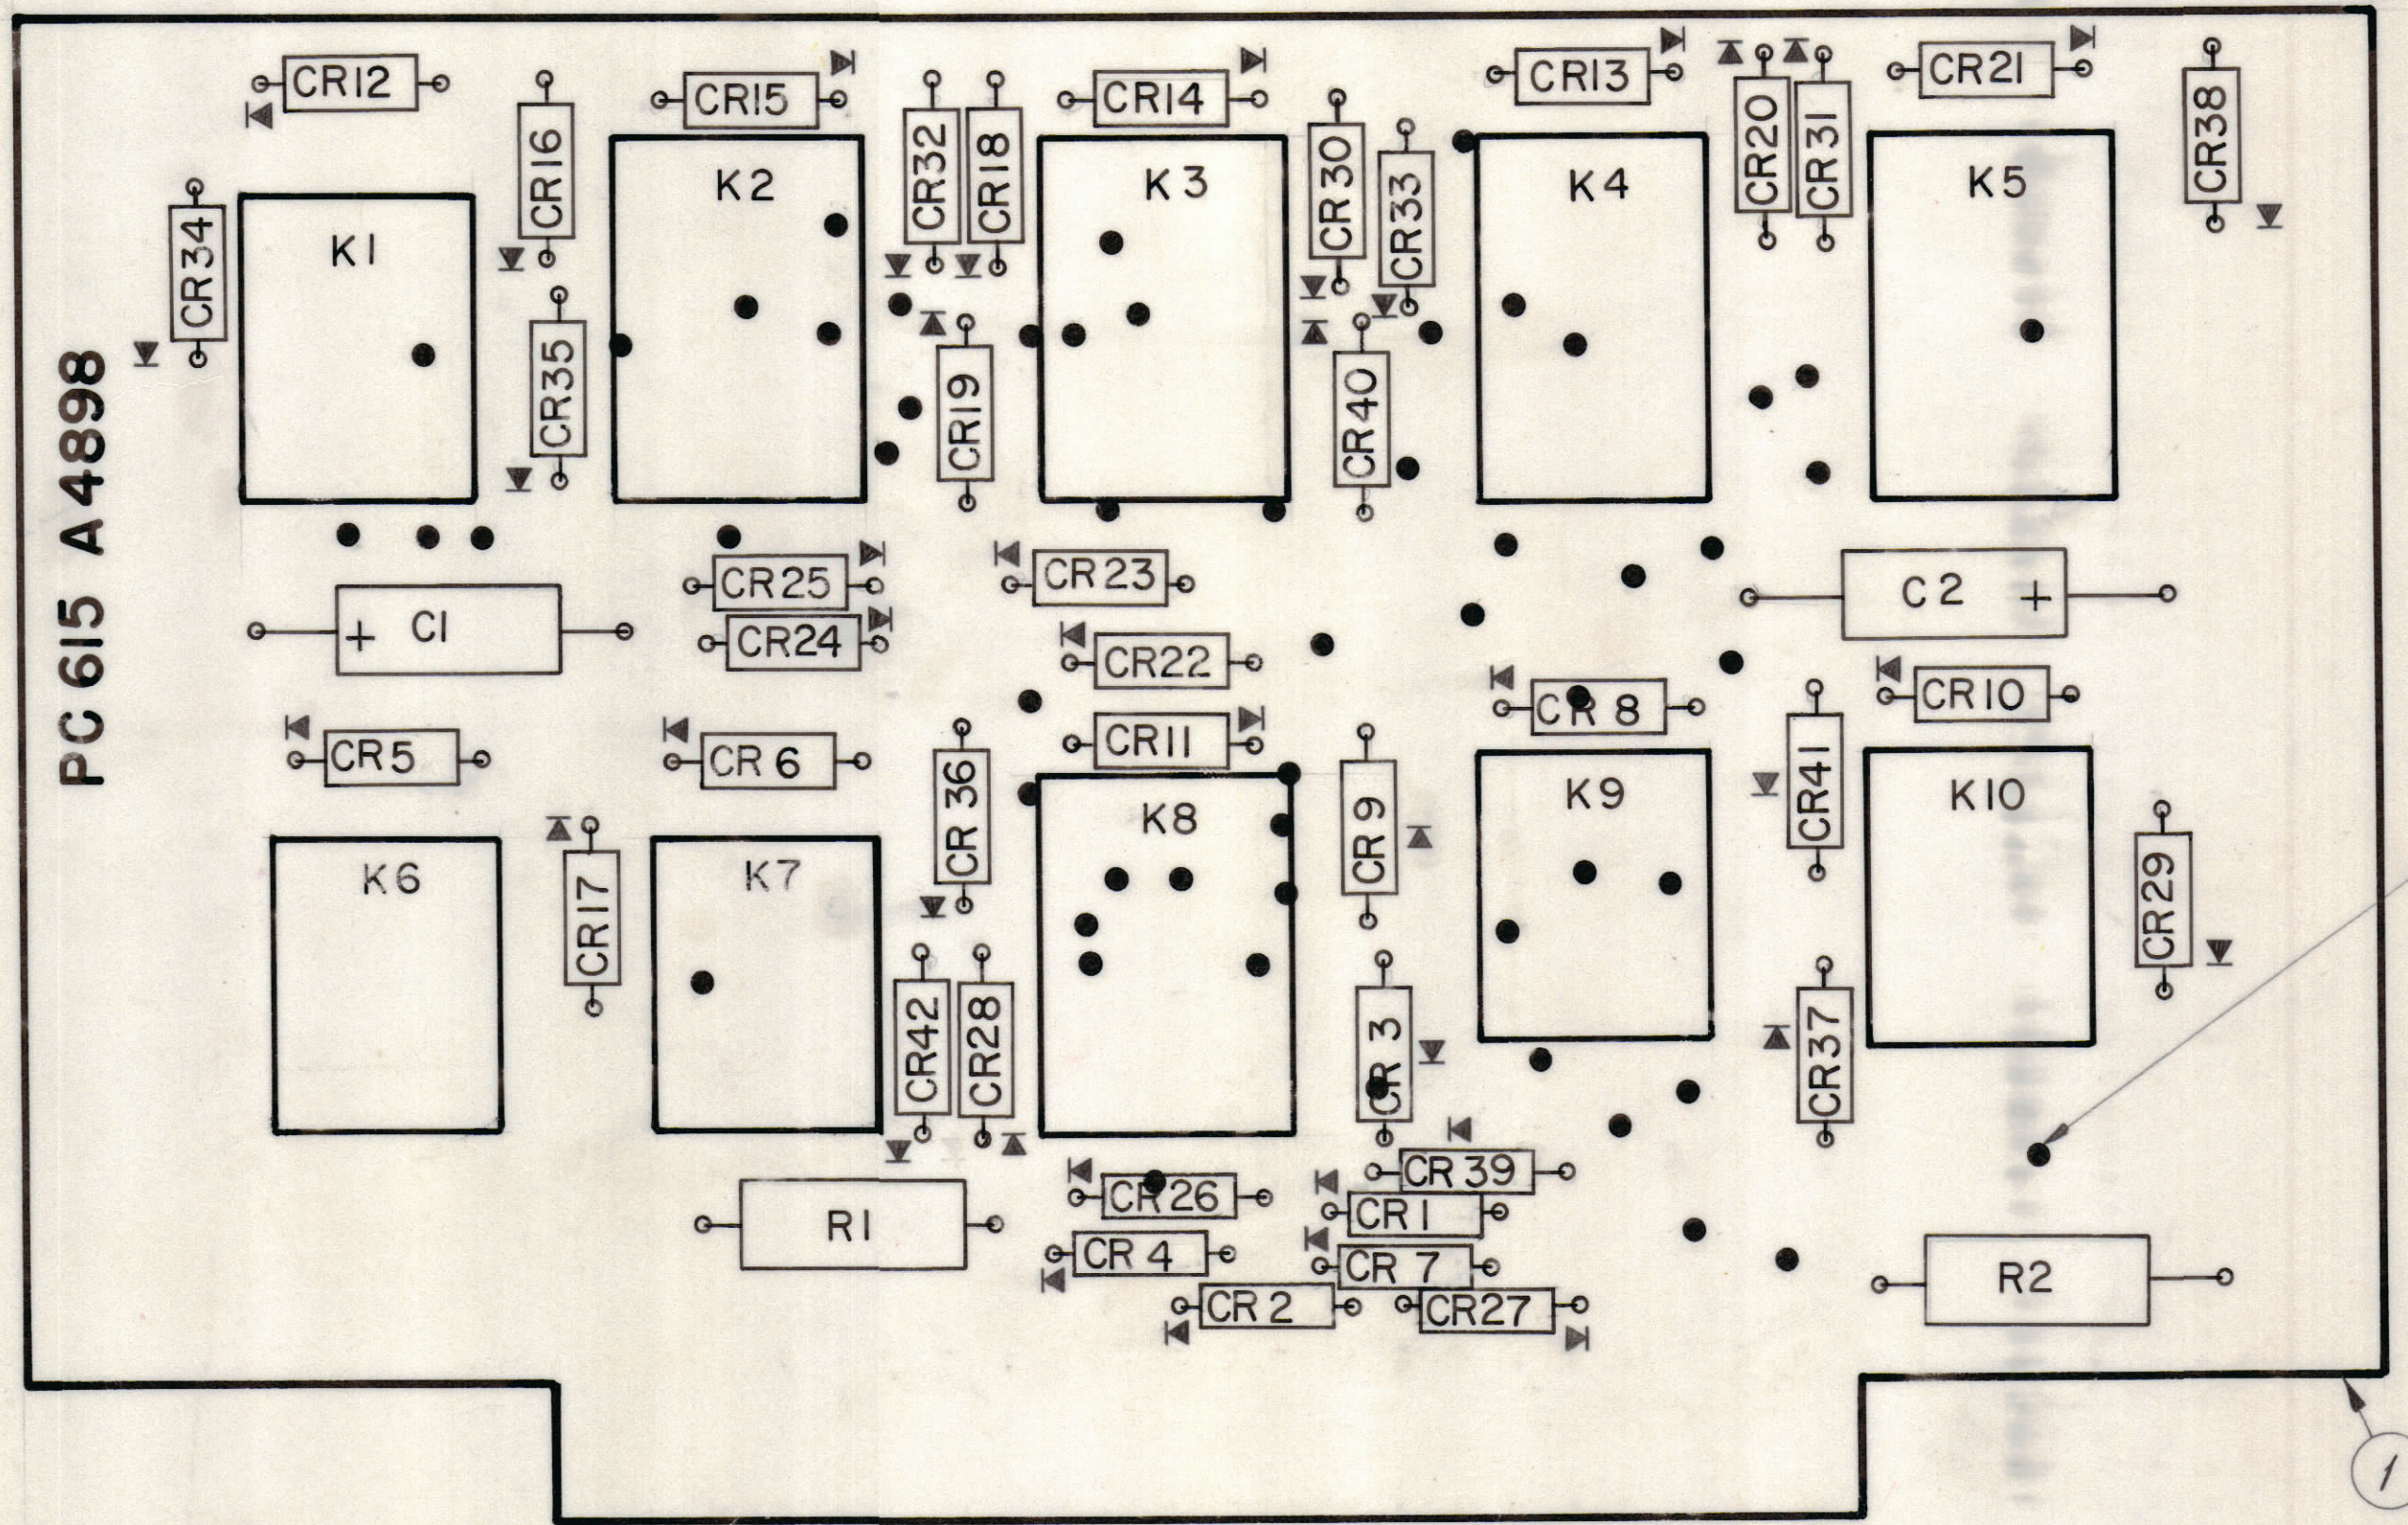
PC 615 A 4898

CR12
CR16
CR15
CR32
CR18
CR14
CR30
CR33
CR13
CR20
CR31
CR21
CR38
CR34
K1
K2
K3
K4
K5
CR35
CR19
CR40
CR25
CR23
C2
+
+
C1
CR24
CR22
CR8
CR10
CR5
CR 6
CR36
CR11
CR9
CR41
K6
K7
K8
K9
K10
CR17
CR29
CR42
CR28
CR 3
CR37
CR39
CR26
CR1
R1
CR 4
CR 7
R2
CR 2
CR27
1